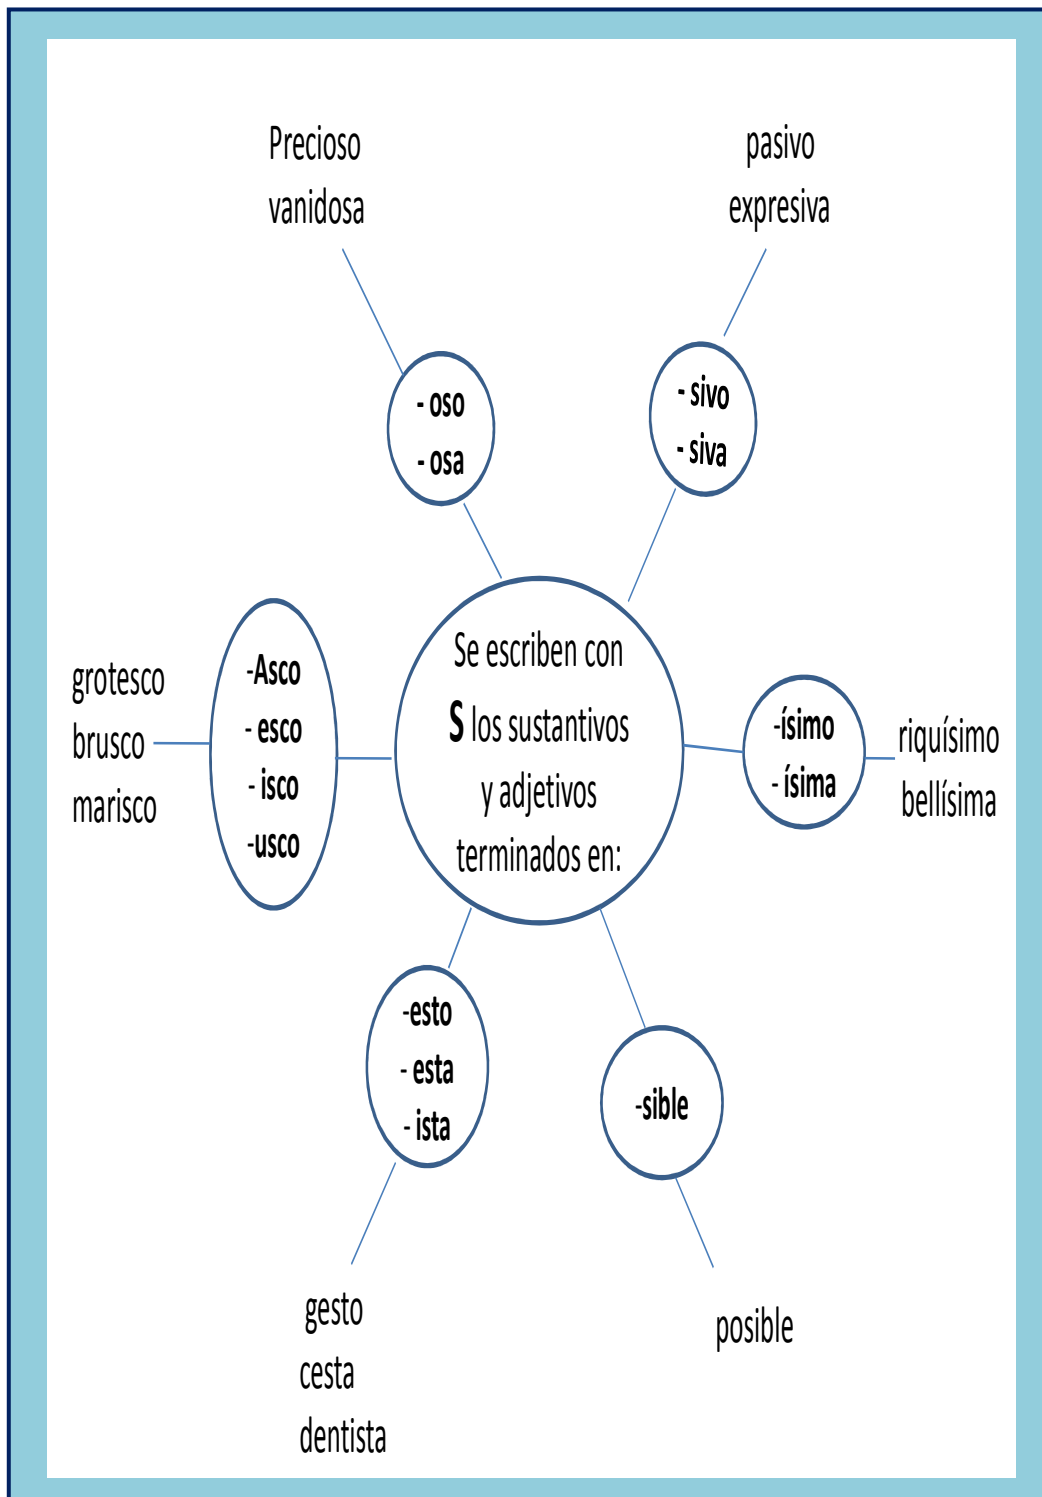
Precioso
vanidosa

pasivo
expresiva

- oso
- osa

- sivo
- siva

grotesco
brusco
marisco

-Asco
- esco
- isco
-usco

Se escriben con
S los sustantivos
y adjetivos
terminados en:

-ísimo
- ísima

riquísimo
bellísima

-esto
- esta
- ista

-sible

gesto
cesta
dentista

posible